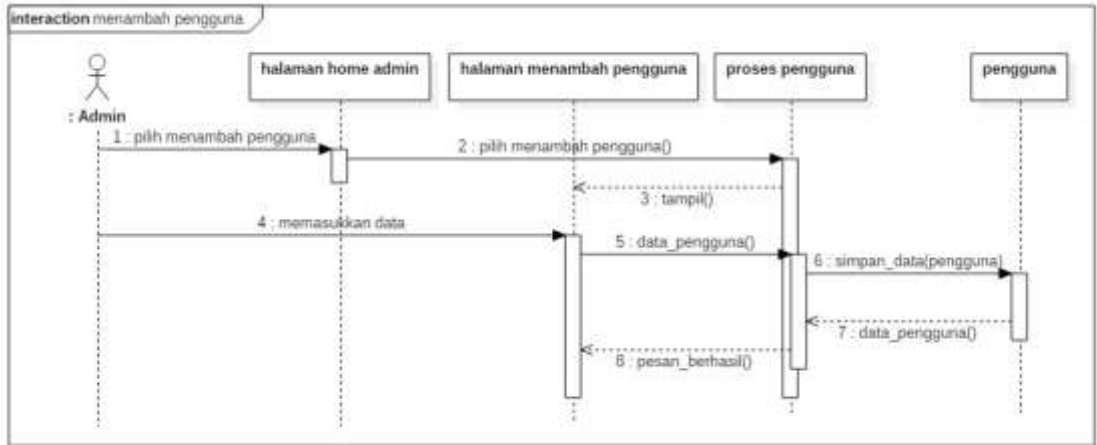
interaction menambah pengguna

: Admin

halaman home admin

halaman menambah pengguna

proses pengguna

pengguna

1 : pilih menambah pengguna

2 : pilih menambah pengguna()

3 : tampil()

4 : memasukkan data

5 : data_pengguna()

6 : simpan_data(pengguna)

7 : data_pengguna()

8 : pesan_berhasil()